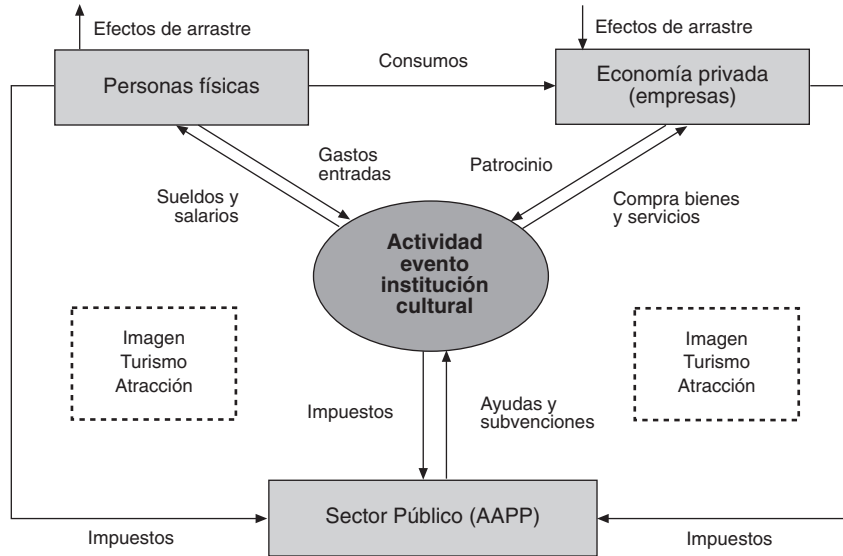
Efectos de arrastre

Efectos de arrastre

Personas físicas

Consumos

Economía privada (empresas)

Gastos entradas

Patrocinio

Sueldos y salarios

Compra bienes y servicios

Actividad evento institución cultural

Imagen
Turismo
Atracción

Imagen
Turismo
Atracción

Impuestos

Ayudas y subvenciones

Sector Público (AAPP)

Impuestos

Impuestos